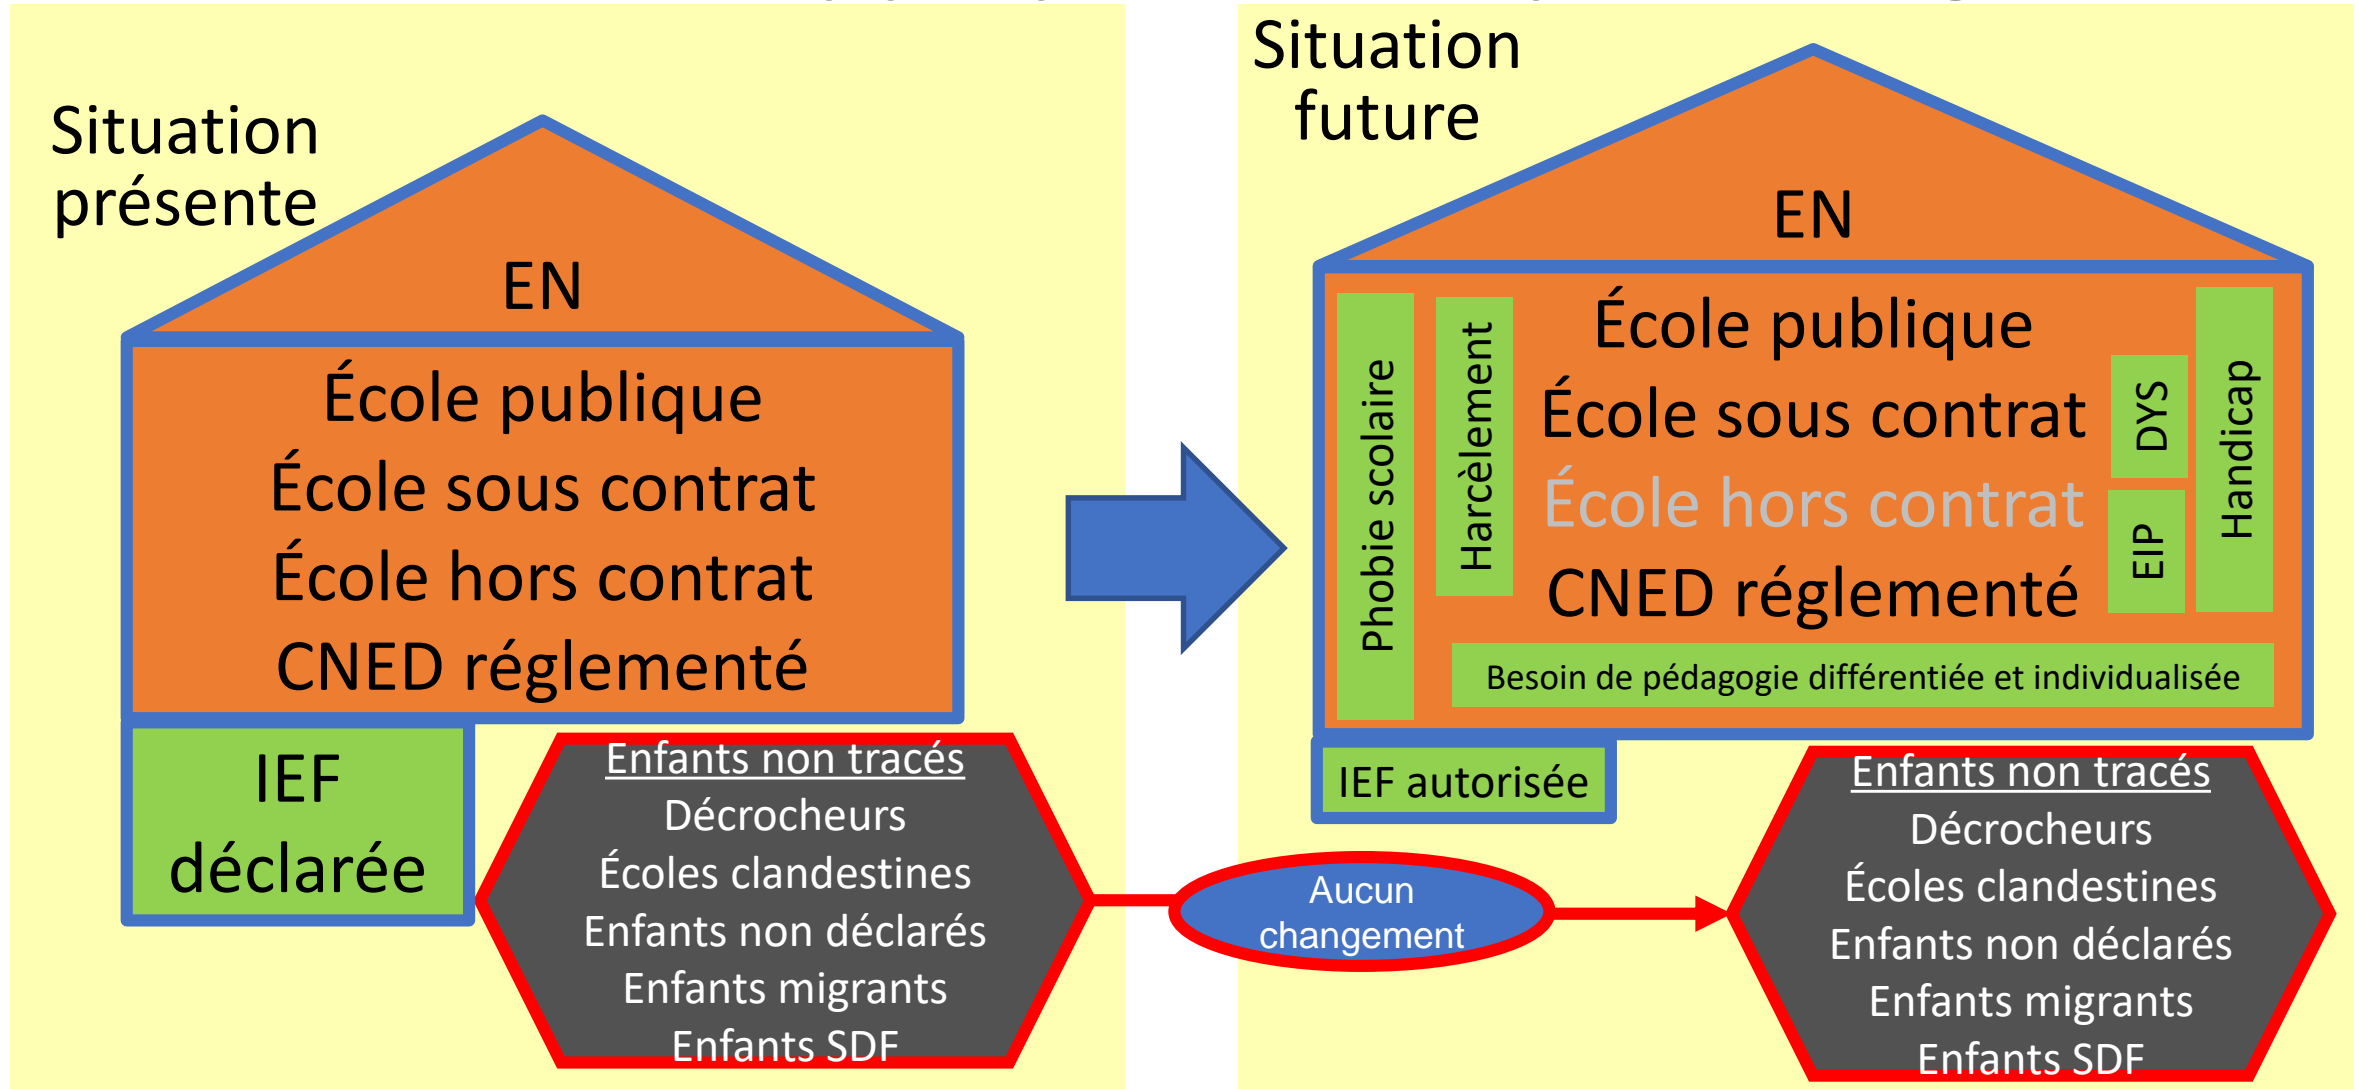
Situation présente

EN

École publique
École sous contrat
École hors contrat
CNED réglementé

IEF déclarée

Enfants non tracés
Décrocheurs
Écoles clandestines
Enfants non déclarés
Enfants migrants
Enfants SDF

Aucun changement

Situation future

EN

Phobie scolaire

Harcèlement

École publique
École sous contrat
École hors contrat
CNED réglementé

DYS

EIP

Handicap

Besoin de pédagogie différentiée et individualisée

IEF autorisée

Enfants non tracés
Décrocheurs
Écoles clandestines
Enfants non déclarés
Enfants migrants
Enfants SDF